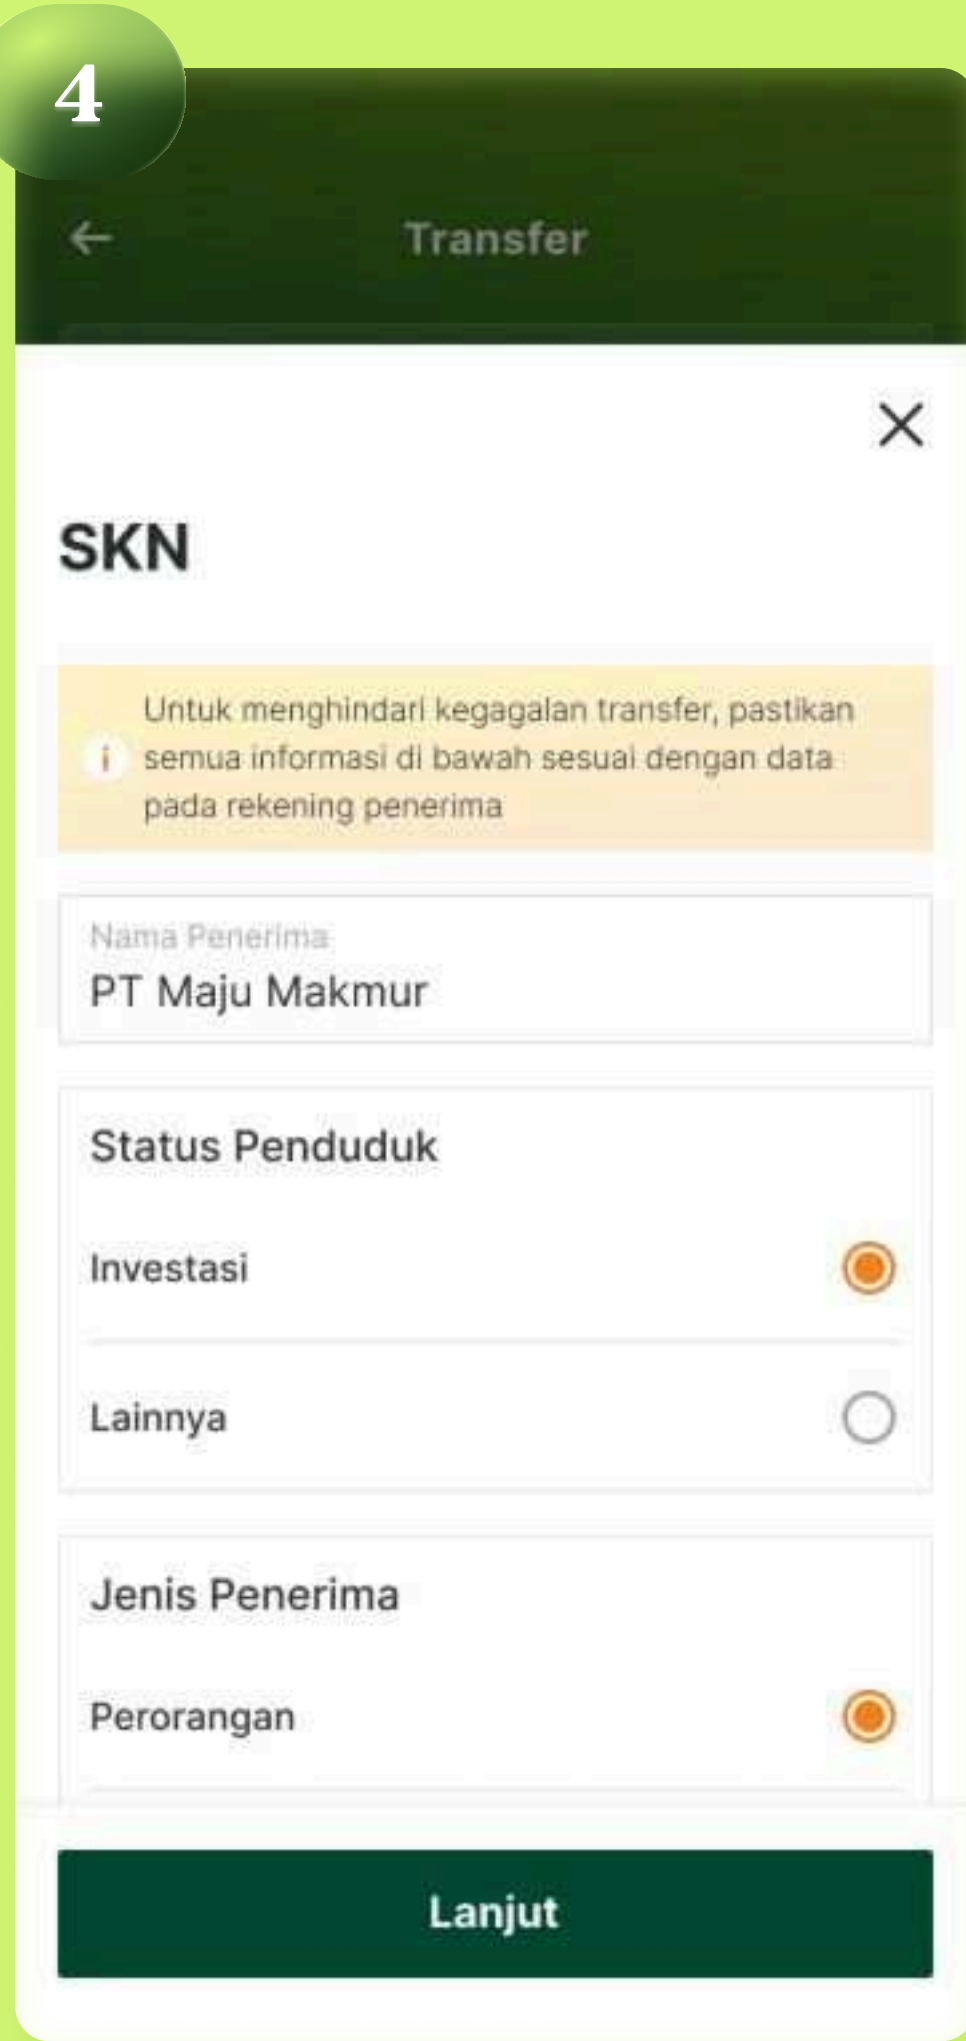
4

Transfer

SKN

Untuk menghindari kegagalan transfer, pastikan semua informasi di bawah sesuai dengan data pada rekening penerima

Nama Penerima
PT Maju Makmur

Status Penduduk

Investasi

Lainnya

Jenis Penerima

Perorangan

Lanjut